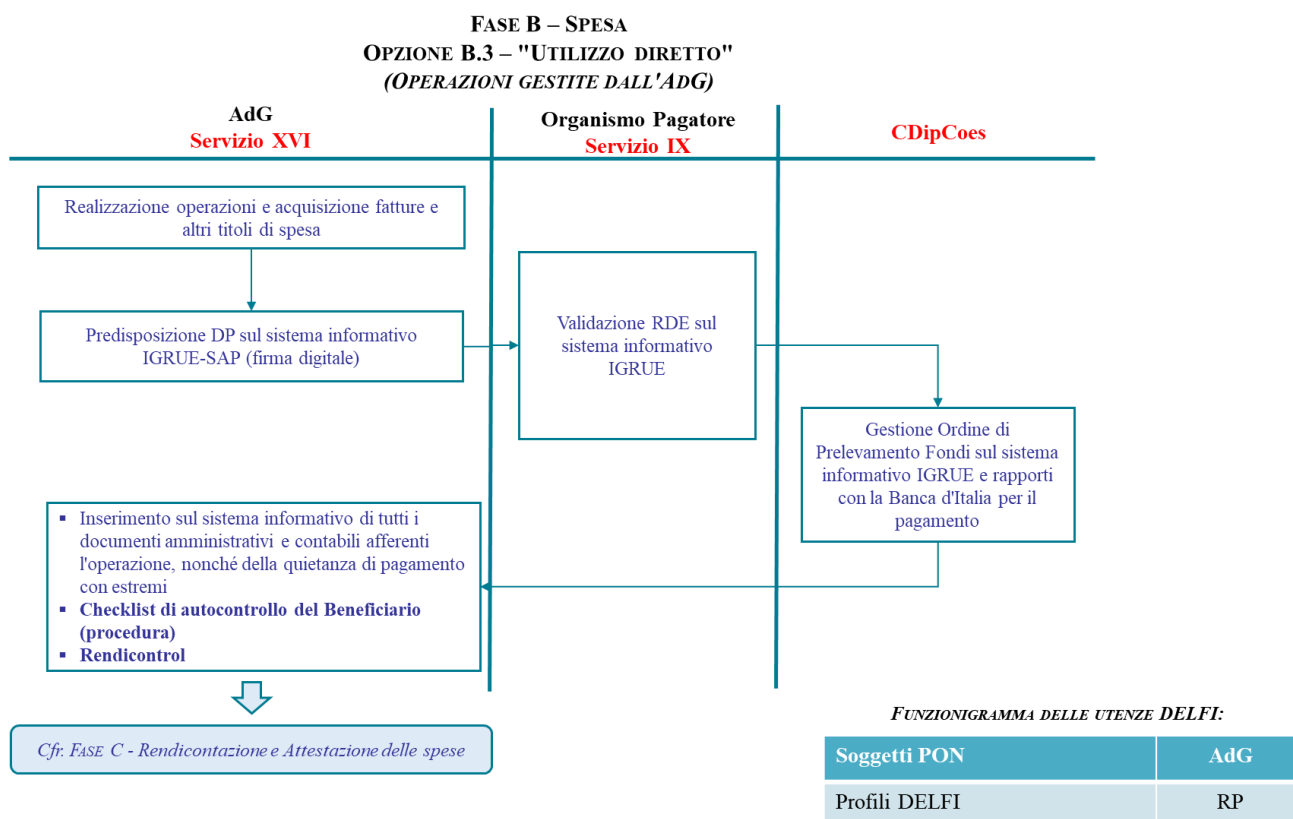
FASE B – SPESA
OPZIONE B.3 – "UTILIZZO DIRETTO"
(OPERAZIONI GESTITE DALL'ADG)

AdG
Servizio XVI

Organismo Pagatore
Servizio IX

CDipCoes

Realizzazione operazioni e acquisizione fatture e altri titoli di spesa

Predisposizione DP sul sistema informativo IGRUE-SAP (firma digitale)

Validazione RDE sul sistema informativo IGRUE

Gestione Ordine di Prelevamento Fondi sul sistema informativo IGRUE e rapporti con la Banca d'Italia per il pagamento

▪ Inserimento sul sistema informativo di tutti i documenti amministrativi e contabili afferenti l'operazione, nonché della quietanza di pagamento con estremi
▪ Checklist di autocontrollo del Beneficiario (procedura)
▪ Rendicontrol

Cfr. FASE C - Rendicontazione e Attestazione delle spese

FUNZIONIGRAMMA DELLE UTENZE DELFI:

| Soggetti PON | AdG |
|---|---|
| Profili DELFI | RP |